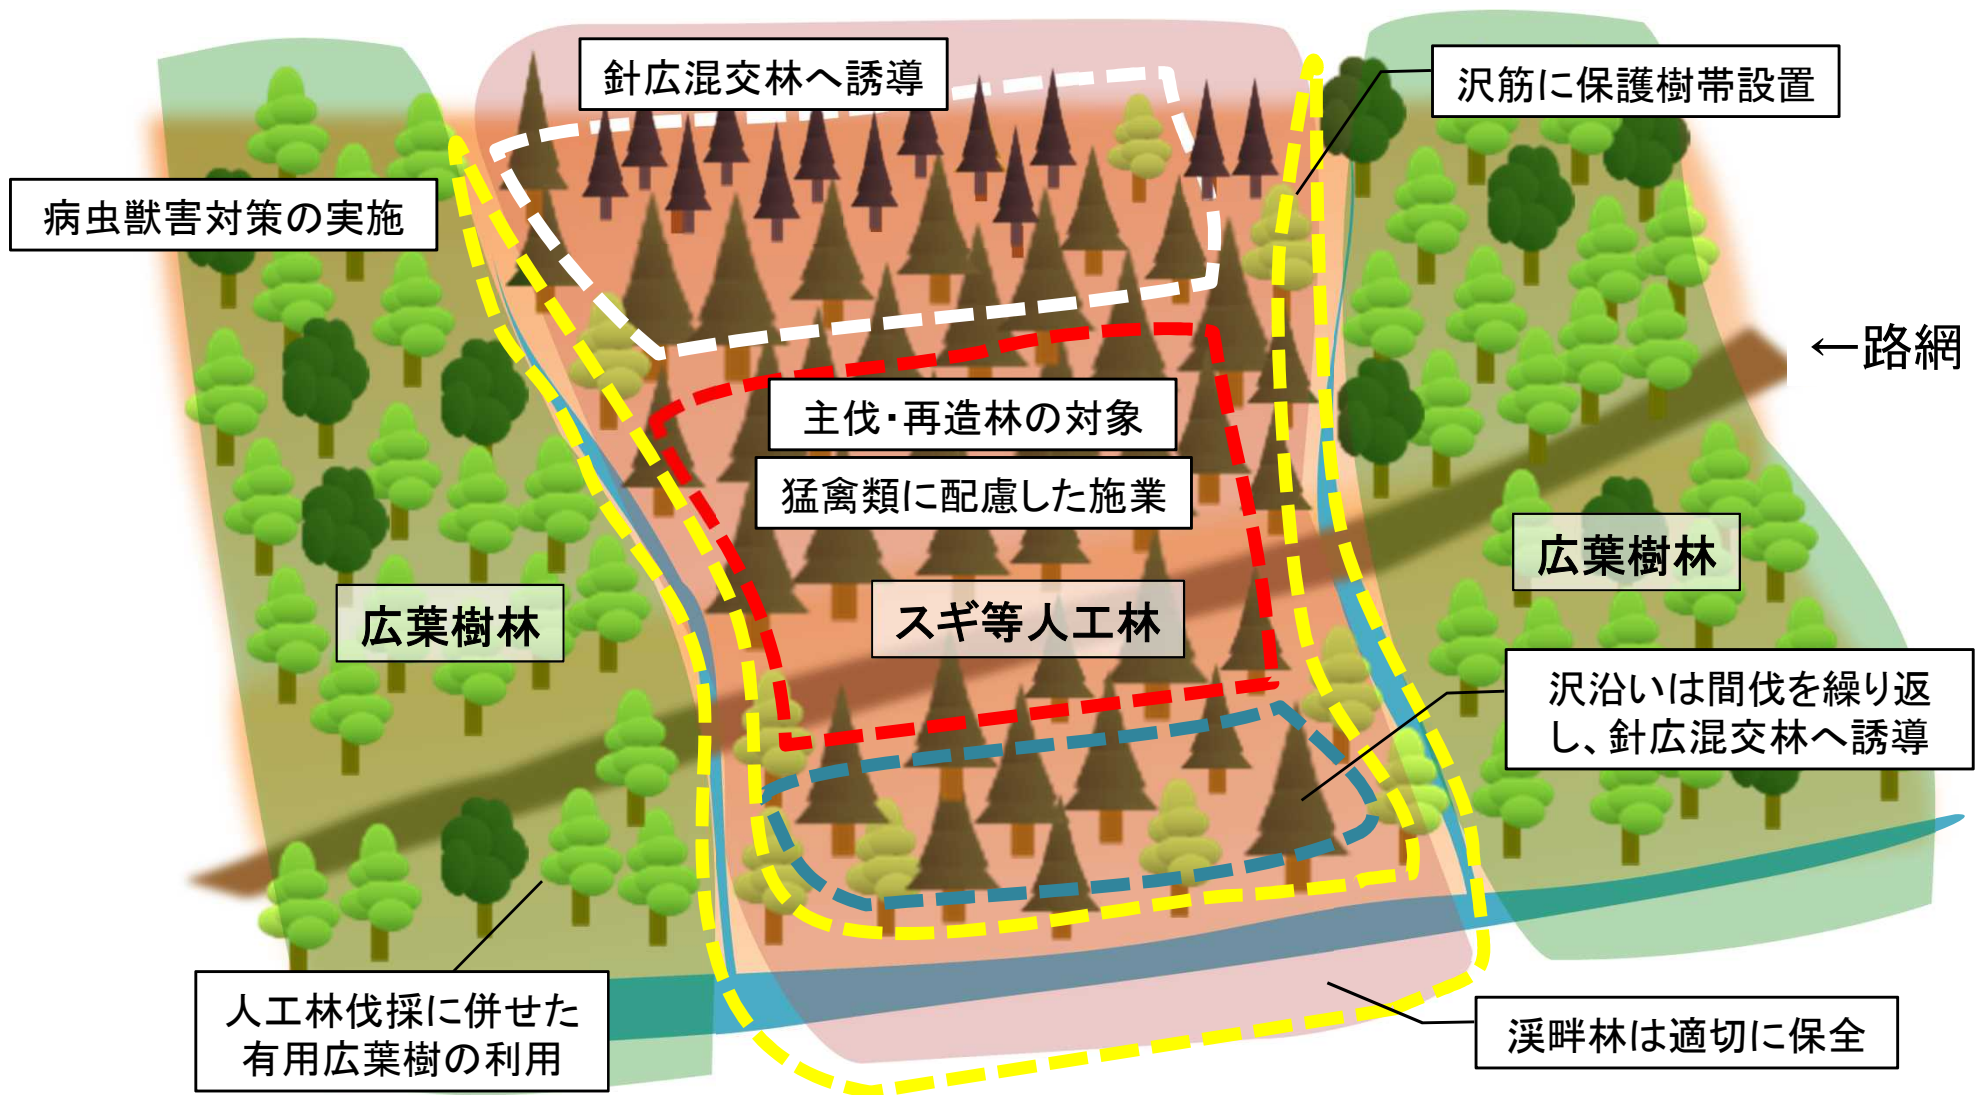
針広混交林へ誘導

沢筋に保護樹帯設置

病虫獣害対策の実施

←路網

主伐・再造林の対象

猛禽類に配慮した施業

広葉樹林

広葉樹林

スギ等人工林

沢沿いは間伐を繰り返し、針広混交林へ誘導

人工林伐採に併せた有用広葉樹の利用

渓畔林は適切に保全